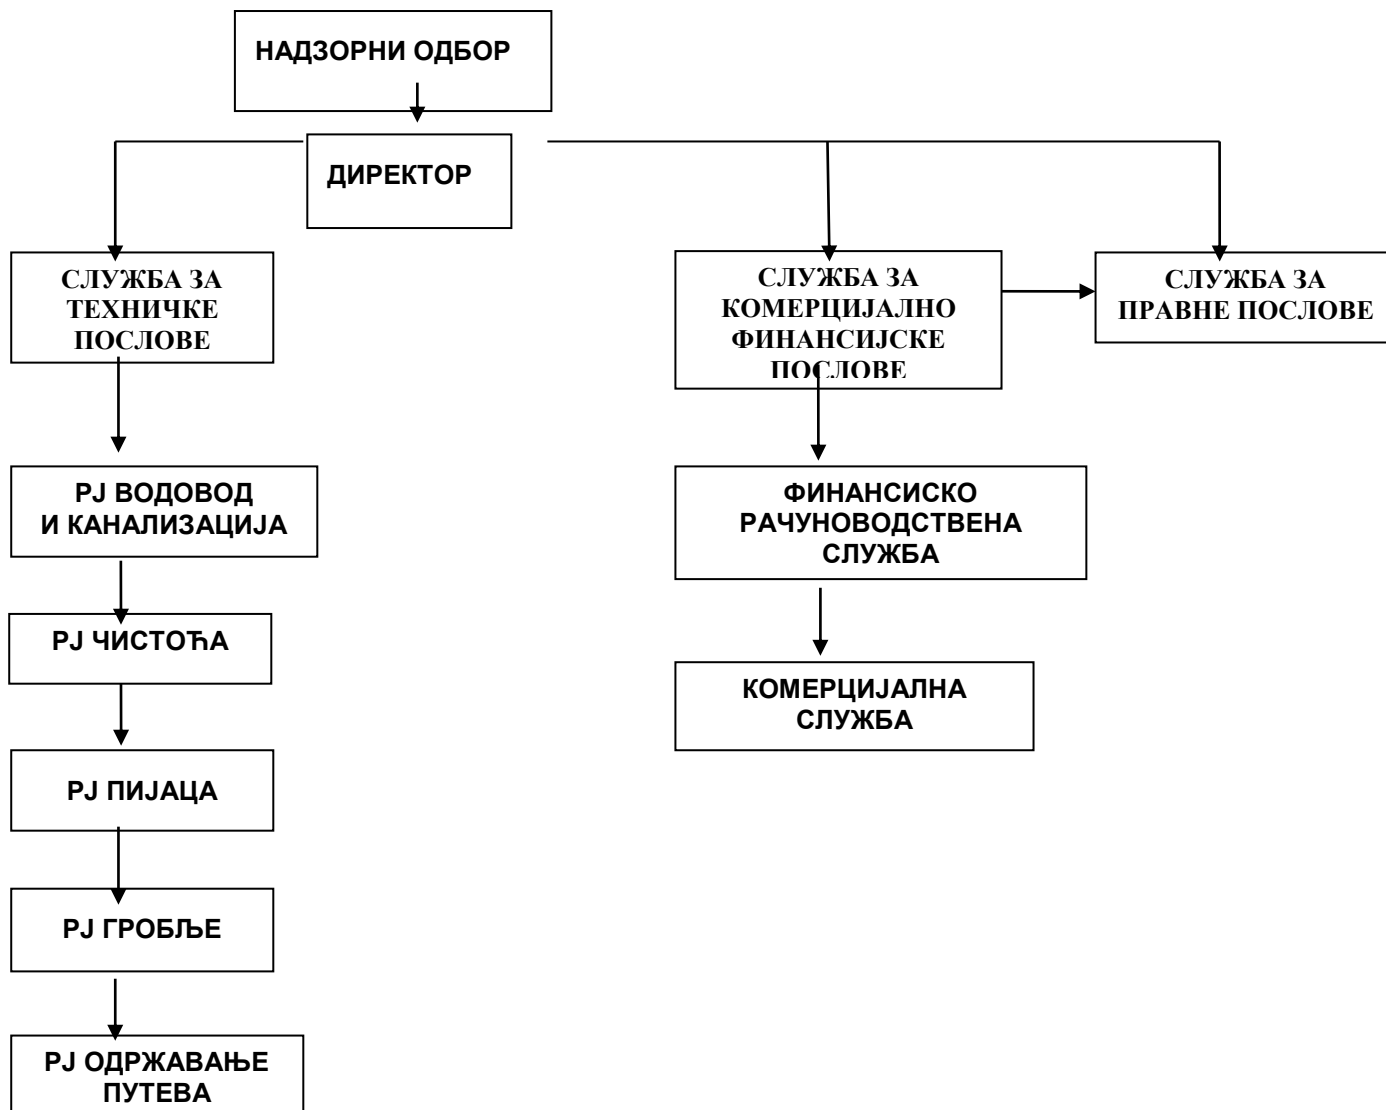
НАДЗОРНИ ОДБОР

ДИРЕКТОР

СЛУЖБА ЗА ТЕХНИЧКЕ ПОСЛОВЕ

PJ ВОДОВОД И КАНАЛИЗАЦИЈА

PJ ЧИСТОЋА

PJ ПИЈАЦА

PJ ГРОБЉЕ

PJ ОДРЖАВАЊЕ ПУТЕВА

СЛУЖБА ЗА КОМЕРЦИЈАЛНО ФИНАНСИЈСКЕ ПОСЛОВЕ

СЛУЖБА ЗА ПРАВНЕ ПОСЛОВЕ

ФИНАНСИСКО РАЧУНОВОДСТВЕНА СЛУЖБА

КОМЕРЦИЈАЛНА СЛУЖБА